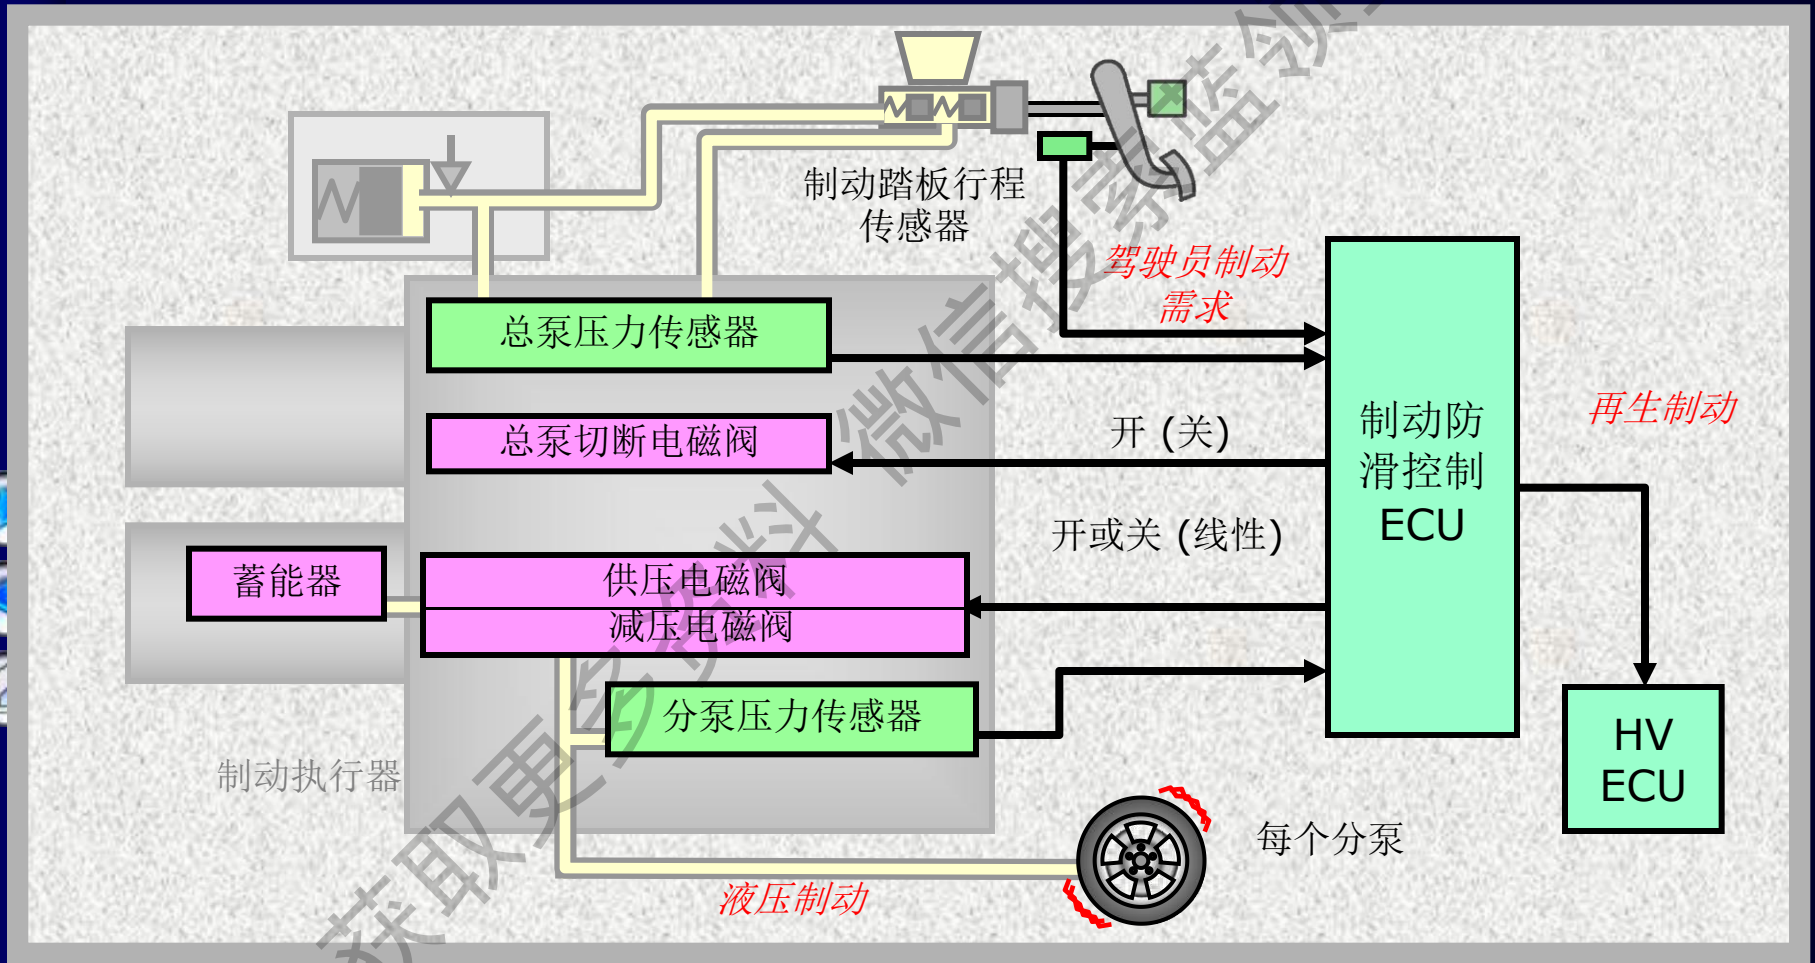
制动踏板行程传感器

驾驶员制动需求

总泵压力传感器

总泵切断电磁阀

开（关）

制动防滑控制ECU

再生制动

开或关（线性）

蓄能器

供压电磁阀

减压电磁阀

分泵压力传感器

HV ECU

制动执行器

每个分泵

液压制动

获取更多资料 微信搜索蓝领